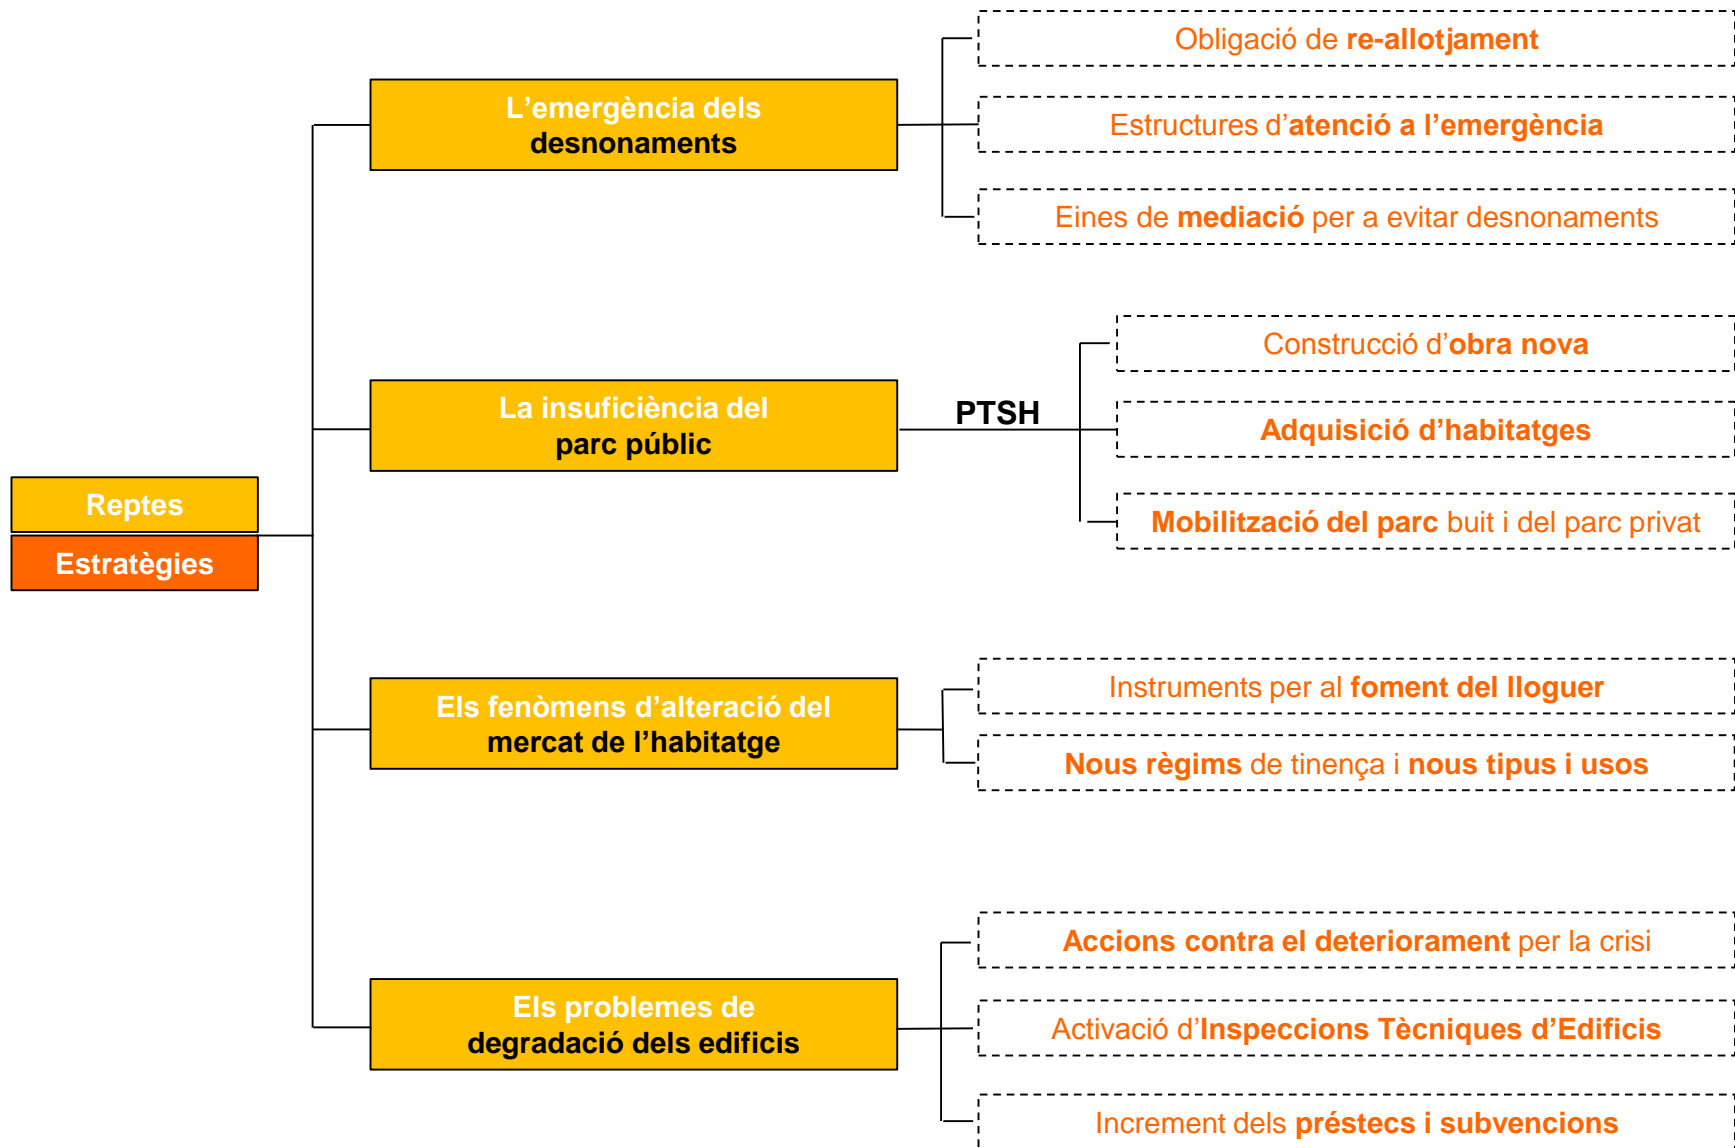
Reptes
Estratègies

L'emergència dels desnonaments

Obligació de re-allotjament

Estructures d'atenció a l'emergència

Eines de mediació per a evitar desnonaments

La insuficiència del parc públic

PTSH

Construcció d'obra nova

Adquisició d'habitatges

Mobilització del parc buit i del parc privat

Els fenòmens d'alteració del mercat de l'habitatge

Instruments per al foment del lloguer

Nous règims de tinença i nous tipus i usos

Els problemes de degradació dels edificis

Accions contra el deteriorament per la crisi

Activació d'Inspeccions Tècniques d'Edificis

Increment dels préstecs i subvencions